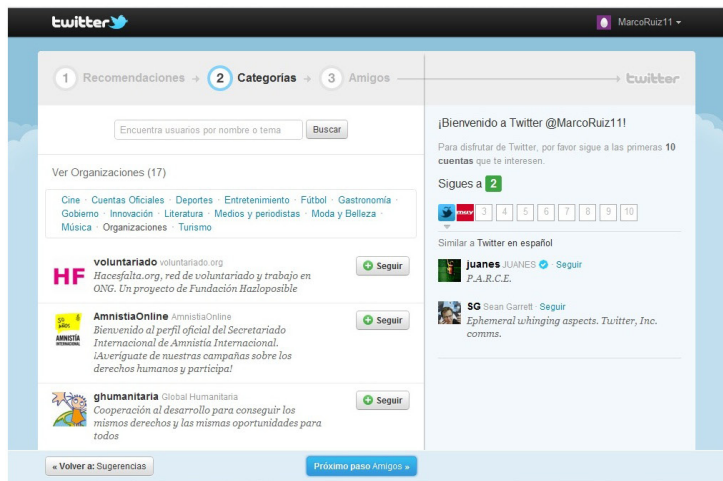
twitter

MarcoRuiz11

1 Recomendaciones → 2 Categorías → 3 Amigos → twitter

Encuentra usuarios por nombre o tema | Buscar

Ver Organizaciones (17)

Cine · Cuentas Oficiales · Deportes · Entretenimiento · Fútbol · Gastronomía · Gobierno · Innovación · Literatura · Medios y periodistas · Moda y Belleza · Música · Organizaciones · Turismo

HF voluntariado voluntariado.org
Hacesfalta.org, red de voluntariado y trabajo en ONG. Un proyecto de Fundación Hazloposible
Seguir

AMNISTÍA INTERNACIONAL AmnistiaOnline AmnistiaOnline
Bienvenido al perfil oficial del Secretariado Internacional de Amnistía Internacional. ¡Averiguate de nuestras campañas sobre los derechos humanos y participa!
Seguir

ghumanitaria Global Humanitaria
Cooperación al desarrollo para conseguir los mismos derechos y las mismas oportunidades para todos
Seguir

¡Bienvenido a Twitter @MarcoRuiz11!

Para disfrutar de Twitter, por favor sigue a las primeras 10 cuentas que te interesen.

Sigues a 2

3 4 5 6 7 8 9 10

Similar a Twitter en español

juanes JUANES · Seguir
P.A.R.C.E.

SG Sean Garrett · Seguir
Ephemeral whinging aspects. Twitter, Inc. comms.

« Volver a: Sugerencias

Próximo paso Amigos »